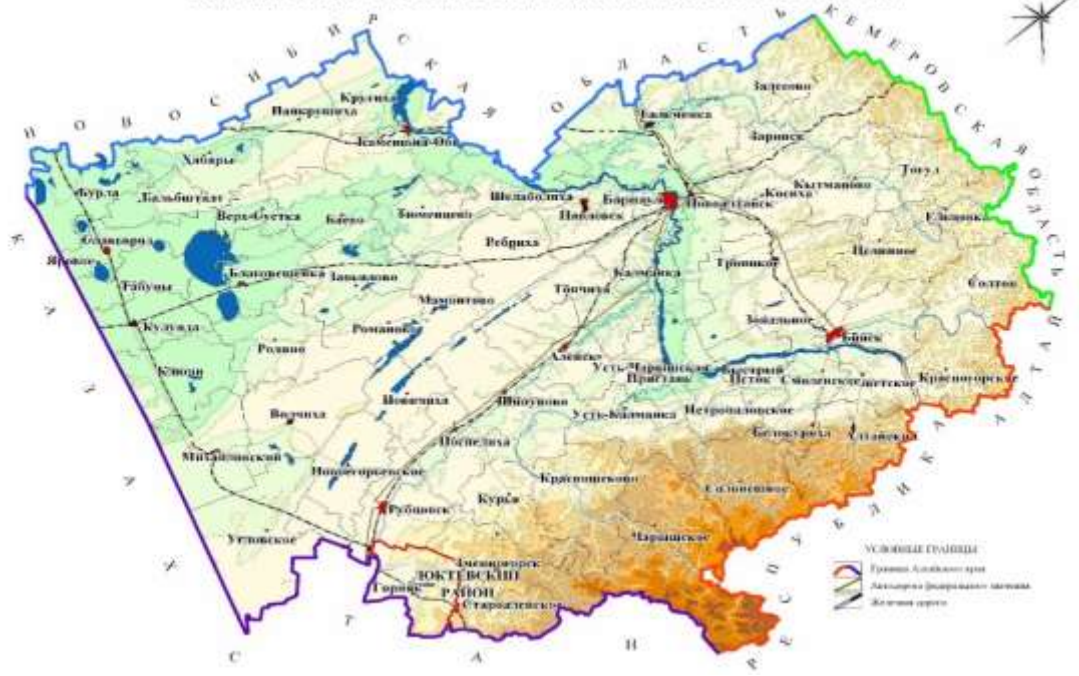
Н О В О С И Б И Р С К А Я О Б Л А С Т Ь

К Е М Е Р О В С К А Я О Б Л А С Т Ь

Р Е С П У Б Л И К А А Л Т А Й

К А З А Х С Т А Н

Крутиха
Панкрушиха
Камень-на-Оби
Залесово
Тальменка
Заринск
Хабары
Бурла
Баево
Тюменцево
Шелаболиха
Барнаул
Новоалтайск
Косиха
Кытманово
Тогул
Павловск
Ельцовка
Славгород
Верх-Суетка
Ребриха
Троицкое
Целинное
Яровое
Табуны
Благовещенка
Завьялово
Калманка
Солтон
Топчиха
Кулунда
Мамонтово
Зональное
Романово
Бийск
Родино
Алейск
Усть-Чарышская Пристань
Быстрый Исток
Смоленское
Советское
Красногорское
Ключи
Шипуново
Волчиха
Поспелиха
Усть-Калманка
Петропавловское
Белокуриха
Алтайское
Михайловское
Новоегорьевское
Краснощеково
Солонешное
Рубцовск
Курья
Угловское
Чарышское
Змеиногорск
ЛОКТЕВСКИЙ РАЙОН
Горняк
Староалейское

УСЛОВНЫЕ ГРАНИЦЫ
Граница Алтайского края
Автодороги федерального значения
Железные дороги